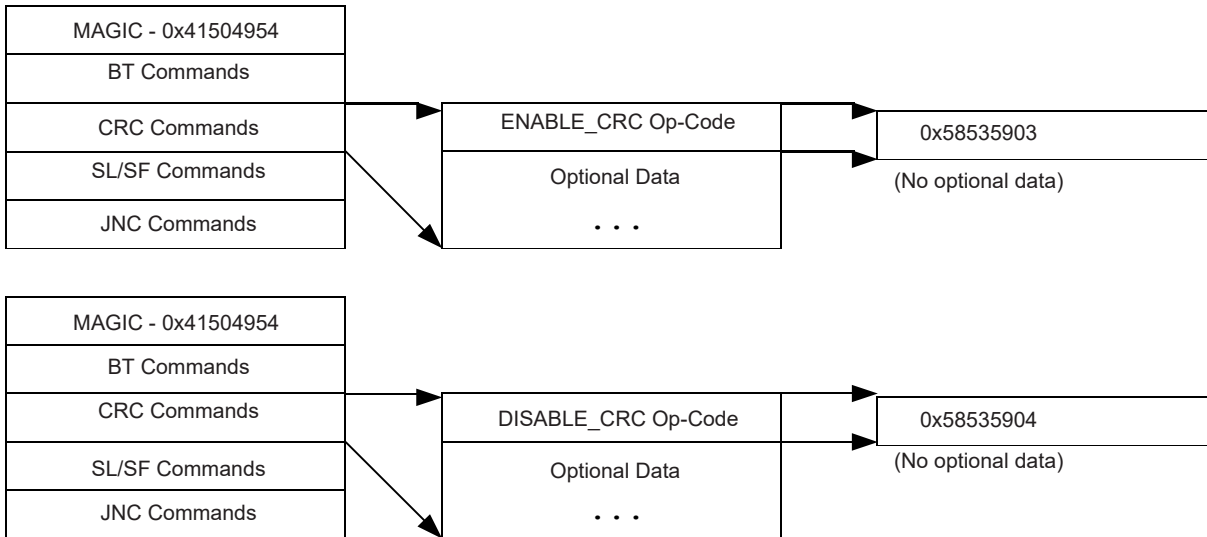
MAGIC - 0x41504954
BT Commands
CRC Commands
SL/SF Commands
JNC Commands

ENABLE_CRC Op-Code
Optional Data
. . .

0x58535903
(No optional data)

MAGIC - 0x41504954
BT Commands
CRC Commands
SL/SF Commands
JNC Commands

DISABLE_CRC Op-Code
Optional Data
. . .

0x58535904
(No optional data)